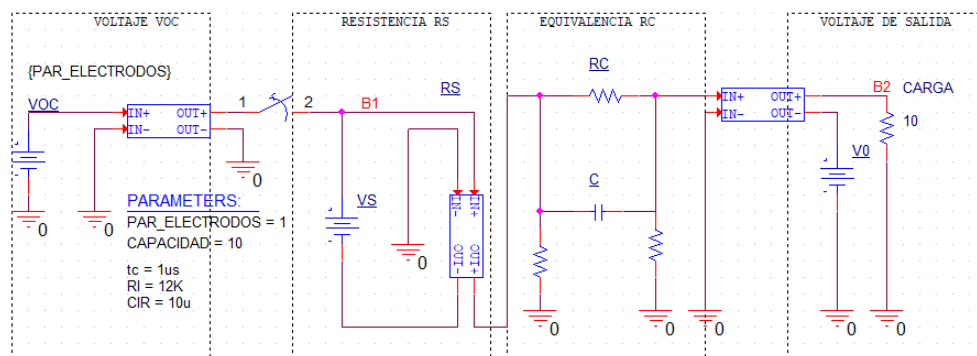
VOLTAJE VOC

RESISTENCIA RS

EQUIVALENCIA RC

VOLTAJE DE SALIDA

{PAR_ELECTRODOS}

VOC

IN+ OUT+
IN- OUT-

1

2

B1

RS

RC

IN+ OUT+
IN- OUT-

B2

CARGA

10

0

0

0

PARAMETERS:
PAR_ELECTRODOS = 1
CAPACIDAD = 10

tc = 1us
RI = 12K
CIR = 10u

VS

IN+ IN-
OUT+ OUT-

0

C

V0

0

0

0

0

0